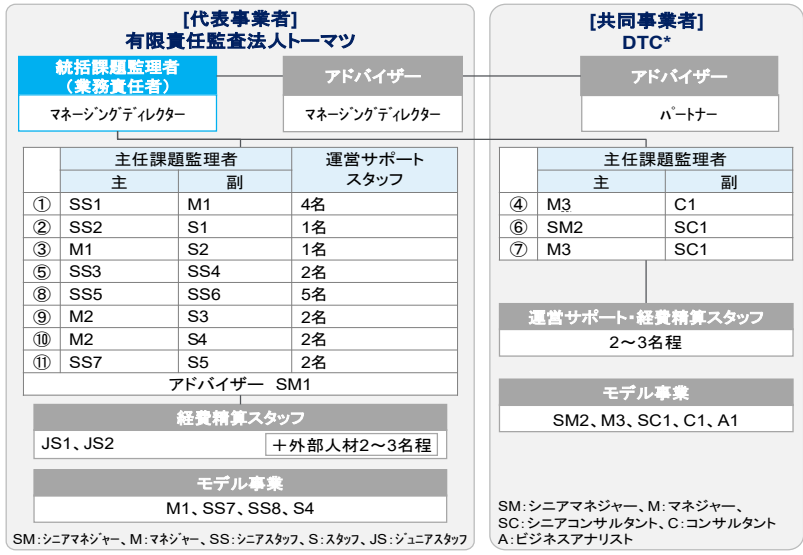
[代表事業者]
有限責任監査法人トーマツ

統括課題監理者
（業務責任者）
マネージングディレクター

アドバイザー
マネージングディレクター

| | 主任課題監理者 主 | 主任課題監理者 副 | 運営サポートスタッフ |
|---|---|---|---|
| ① | SS1 | M1 | 4名 |
| ② | SS2 | S1 | 1名 |
| ③ | M1 | S2 | 1名 |
| ⑤ | SS3 | SS4 | 2名 |
| ⑧ | SS5 | SS6 | 5名 |
| ⑨ | M2 | S3 | 2名 |
| ⑩ | M2 | S4 | 2名 |
| ⑪ | SS7 | S5 | 2名 |

アドバイザー　SM1

経費精算スタッフ
JS1、JS2　＋外部人材2～3名程

モデル事業
M1、SS7、SS8、S4

SM：シニアマネジャー、M：マネジャー、SS：シニアスタッフ、S：スタッフ、JS：ジュニアスタッフ

[共同事業者]
DTC*

アドバイザー
パートナー

| | 主任課題監理者 主 | 主任課題監理者 副 |
|---|---|---|
| ④ | M3 | C1 |
| ⑥ | SM2 | SC1 |
| ⑦ | M3 | SC1 |

運営サポート・経費精算スタッフ
2～3名程

モデル事業
SM2、M3、SC1、C1、A1

SM：シニアマネジャー、M：マネジャー、
SC：シニアコンサルタント、C：コンサルタント
A：ビジネスアナリスト